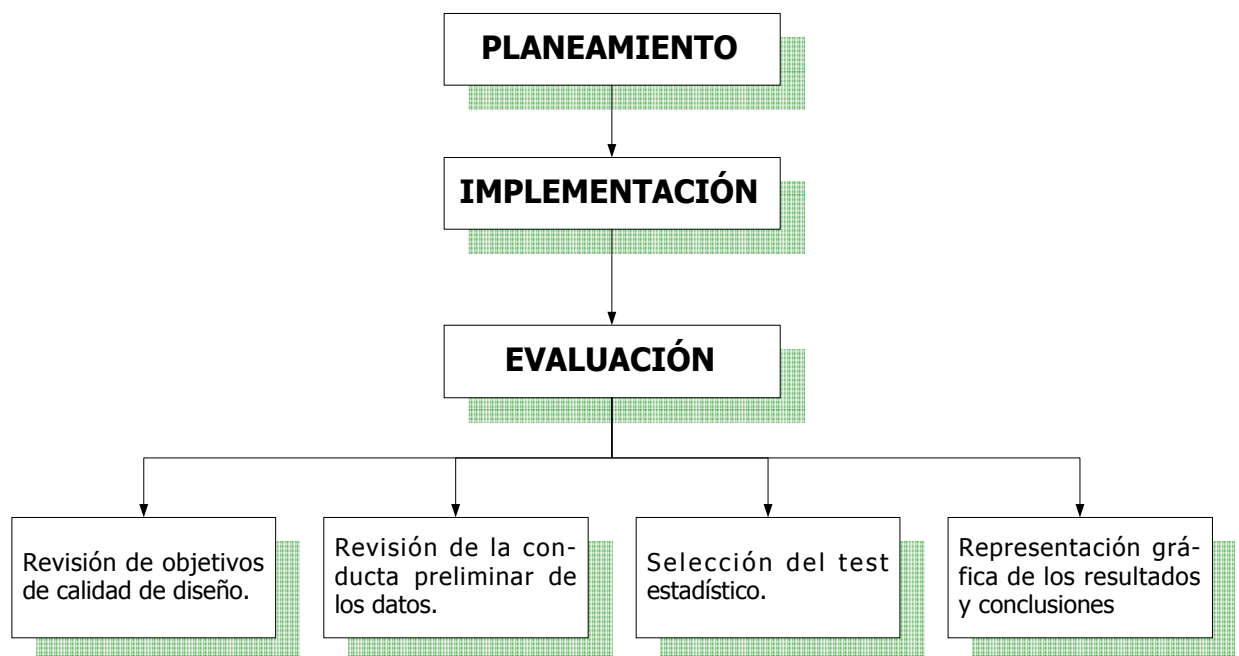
PLANEAMIENTO

IMPLEMENTACIÓN

EVALUACIÓN

Revisión de objetivos de calidad de diseño.

Revisión de la conducta preliminar de los datos.

Selección del test estadístico.

Representación gráfica de los resultados y conclusiones